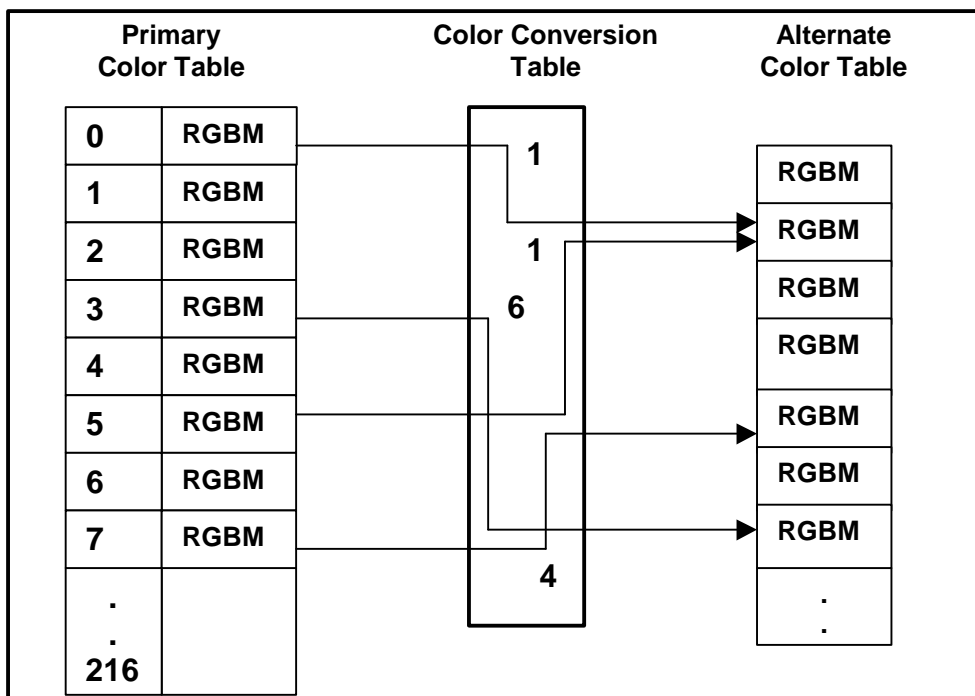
Primary Color Table

| 0 | RGBM |
|---|---|
| 1 | RGBM |
| 2 | RGBM |
| 3 | RGBM |
| 4 | RGBM |
| 5 | RGBM |
| 6 | RGBM |
| 7 | RGBM |
| . . 216 | |

Color Conversion Table

1
1
6
4

Alternate Color Table

| RGBM |
|---|
| RGBM |
| RGBM |
| RGBM |
| RGBM |
| RGBM |
| RGBM |
| . . |